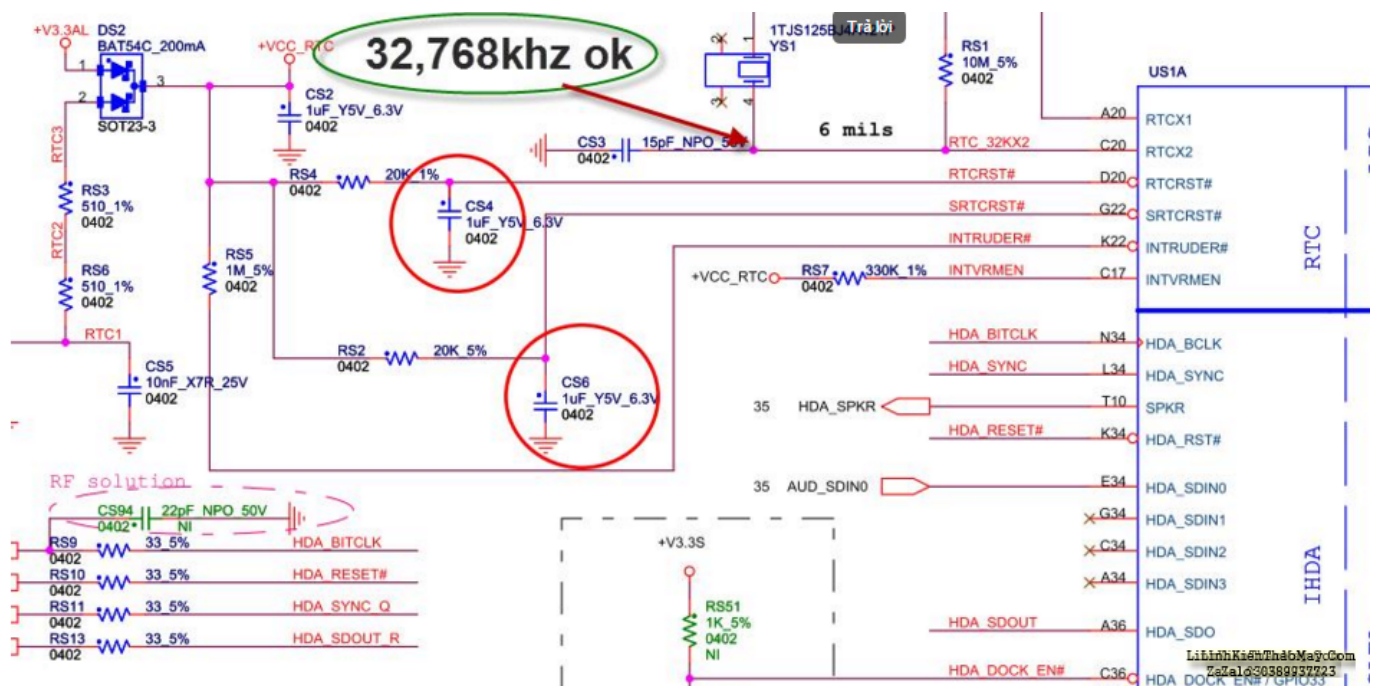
+V3.3AL
DS2
BAT54C_200mA
1
2
3
SOT23-3
RTC3
RS3
510_1%
0402
RTC2
RS6
510_1%
0402
RTC1
+VCC_RTC
CS2
1uF_Y5V_6.3V
0402
32,768khz ok
Trả lời
1TJS125BJ
YS1
RS1
10M_5%
0402
US1A
6 mils
CS3
0402
15pF_NPO_50V
RTC_32KX2
A20
RTCX1
C20
RTCX2
RS4
0402
20K_1%
RTCRST#
D20
RTCRST#
CS4
1uF_Y5V_6.3V
0402
SRTCRST#
G22
SRTCRST#
RTC
RS5
1M_5%
0402
INTRUDER#
K22
INTRUDER#
+VCC_RTC
RS7
0402
330K_1%
INTVRMEN
C17
INTVRMEN
CS5
10nF_X7R_25V
0402
RS2
0402
20K_5%
CS6
1uF_Y5V_6.3V
0402
HDA_BITCLK
N34
HDA_BCLK
HDA_SYNC
L34
HDA_SYNC
35
HDA_SPKR
T10
SPKR
HDA_RESET#
K34
HDA_RST#
35
AUD_SDIN0
E34
HDA_SDIN0
RF solution
CS94
0402
22pF_NPO_50V
NI
G34
HDA_SDIN1
+V3.3S
C34
HDA_SDIN2
RS9
0402
33_5%
HDA_BITCLK
RS10
0402
33_5%
HDA_RESET#
A34
HDA_SDIN3
IHDA
RS11
0402
33_5%
HDA_SYNC_Q
RS51
1K_5%
0402
NI
HDA_SDOUT
A36
HDA_SDO
RS13
0402
33_5%
HDA_SDOUT_R
HDA_DOCK_EN#
C36
HDA_DOCK_EN# / GPIO33
LinhKienThaoMay.Com
ZaZalo 0389937723